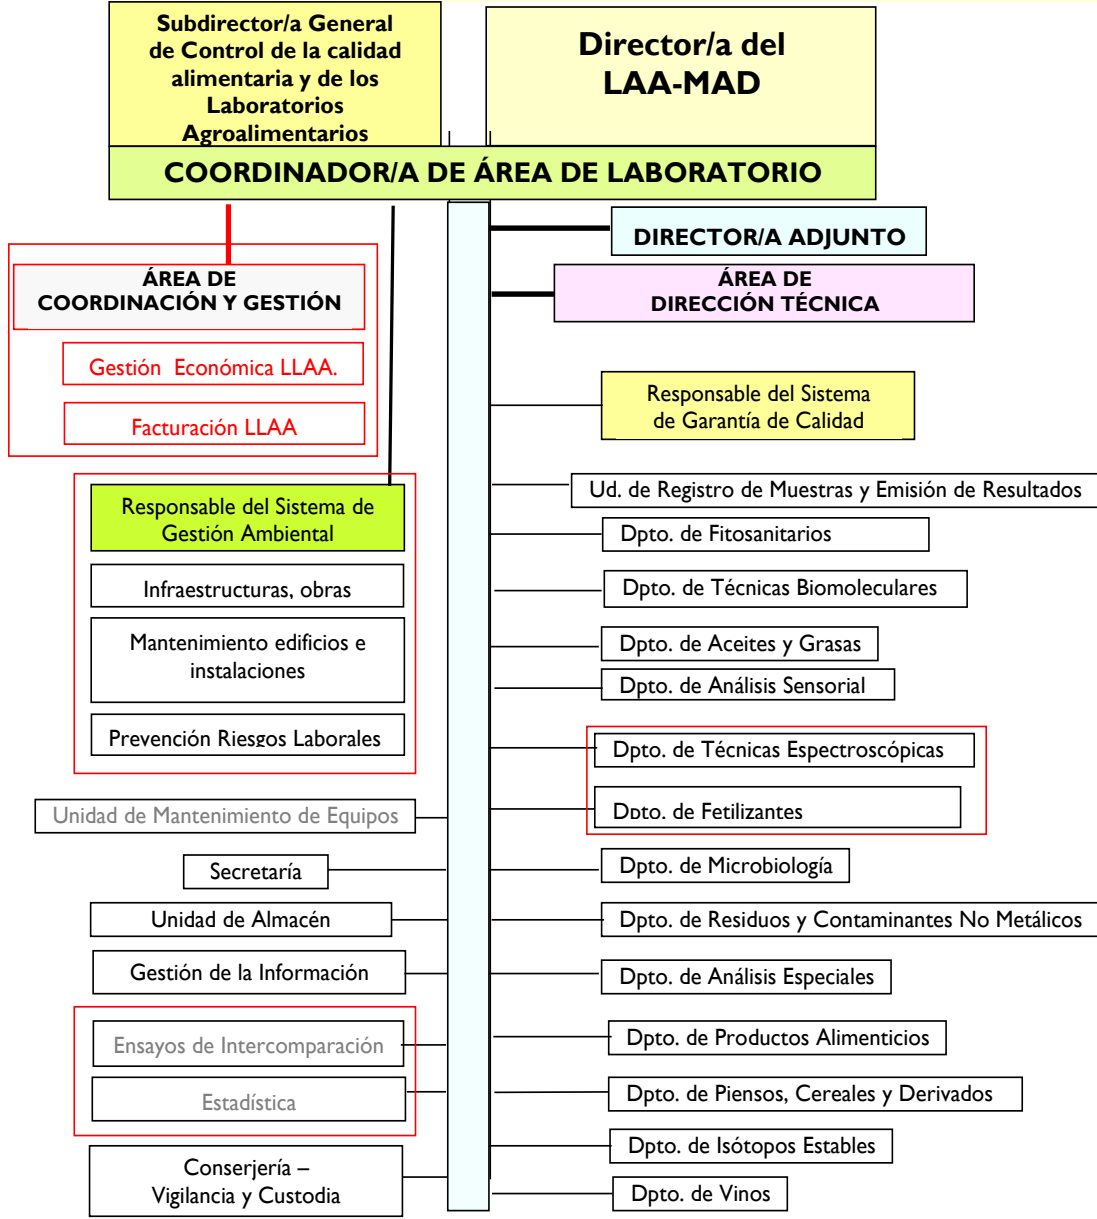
Subdirector/a General de Control de la calidad alimentaria y de los Laboratorios Agroalimentarios

Director/a del LAA-MAD

COORDINADOR/A DE ÁREA DE LABORATORIO

DIRECTOR/A ADJUNTO

ÁREA DE DIRECCIÓN TÉCNICA

ÁREA DE COORDINACIÓN Y GESTIÓN

Gestión Económica LLAA.

Facturación LLAA

Responsable del Sistema de Garantía de Calidad

Ud. de Registro de Muestras y Emisión de Resultados

Responsable del Sistema de Gestión Ambiental

Dpto. de Fitosanitarios

Infraestructuras, obras

Dpto. de Técnicas Biomoleculares

Mantenimiento edificios e instalaciones

Dpto. de Aceites y Grasas

Dpto. de Análisis Sensorial

Prevención Riesgos Laborales

Dpto. de Técnicas Espectroscópicas

Unidad de Mantenimiento de Equipos

Dpto. de Fetilizantes

Secretaría

Dpto. de Microbiología

Unidad de Almacén

Dpto. de Residuos y Contaminantes No Metálicos

Gestión de la Información

Dpto. de Análisis Especiales

Ensayos de Intercomparación

Dpto. de Productos Alimenticios

Estadística

Dpto. de Piensos, Cereales y Derivados

Dpto. de Isótopos Estables

Conserjería – Vigilancia y Custodia

Dpto. de Vinos